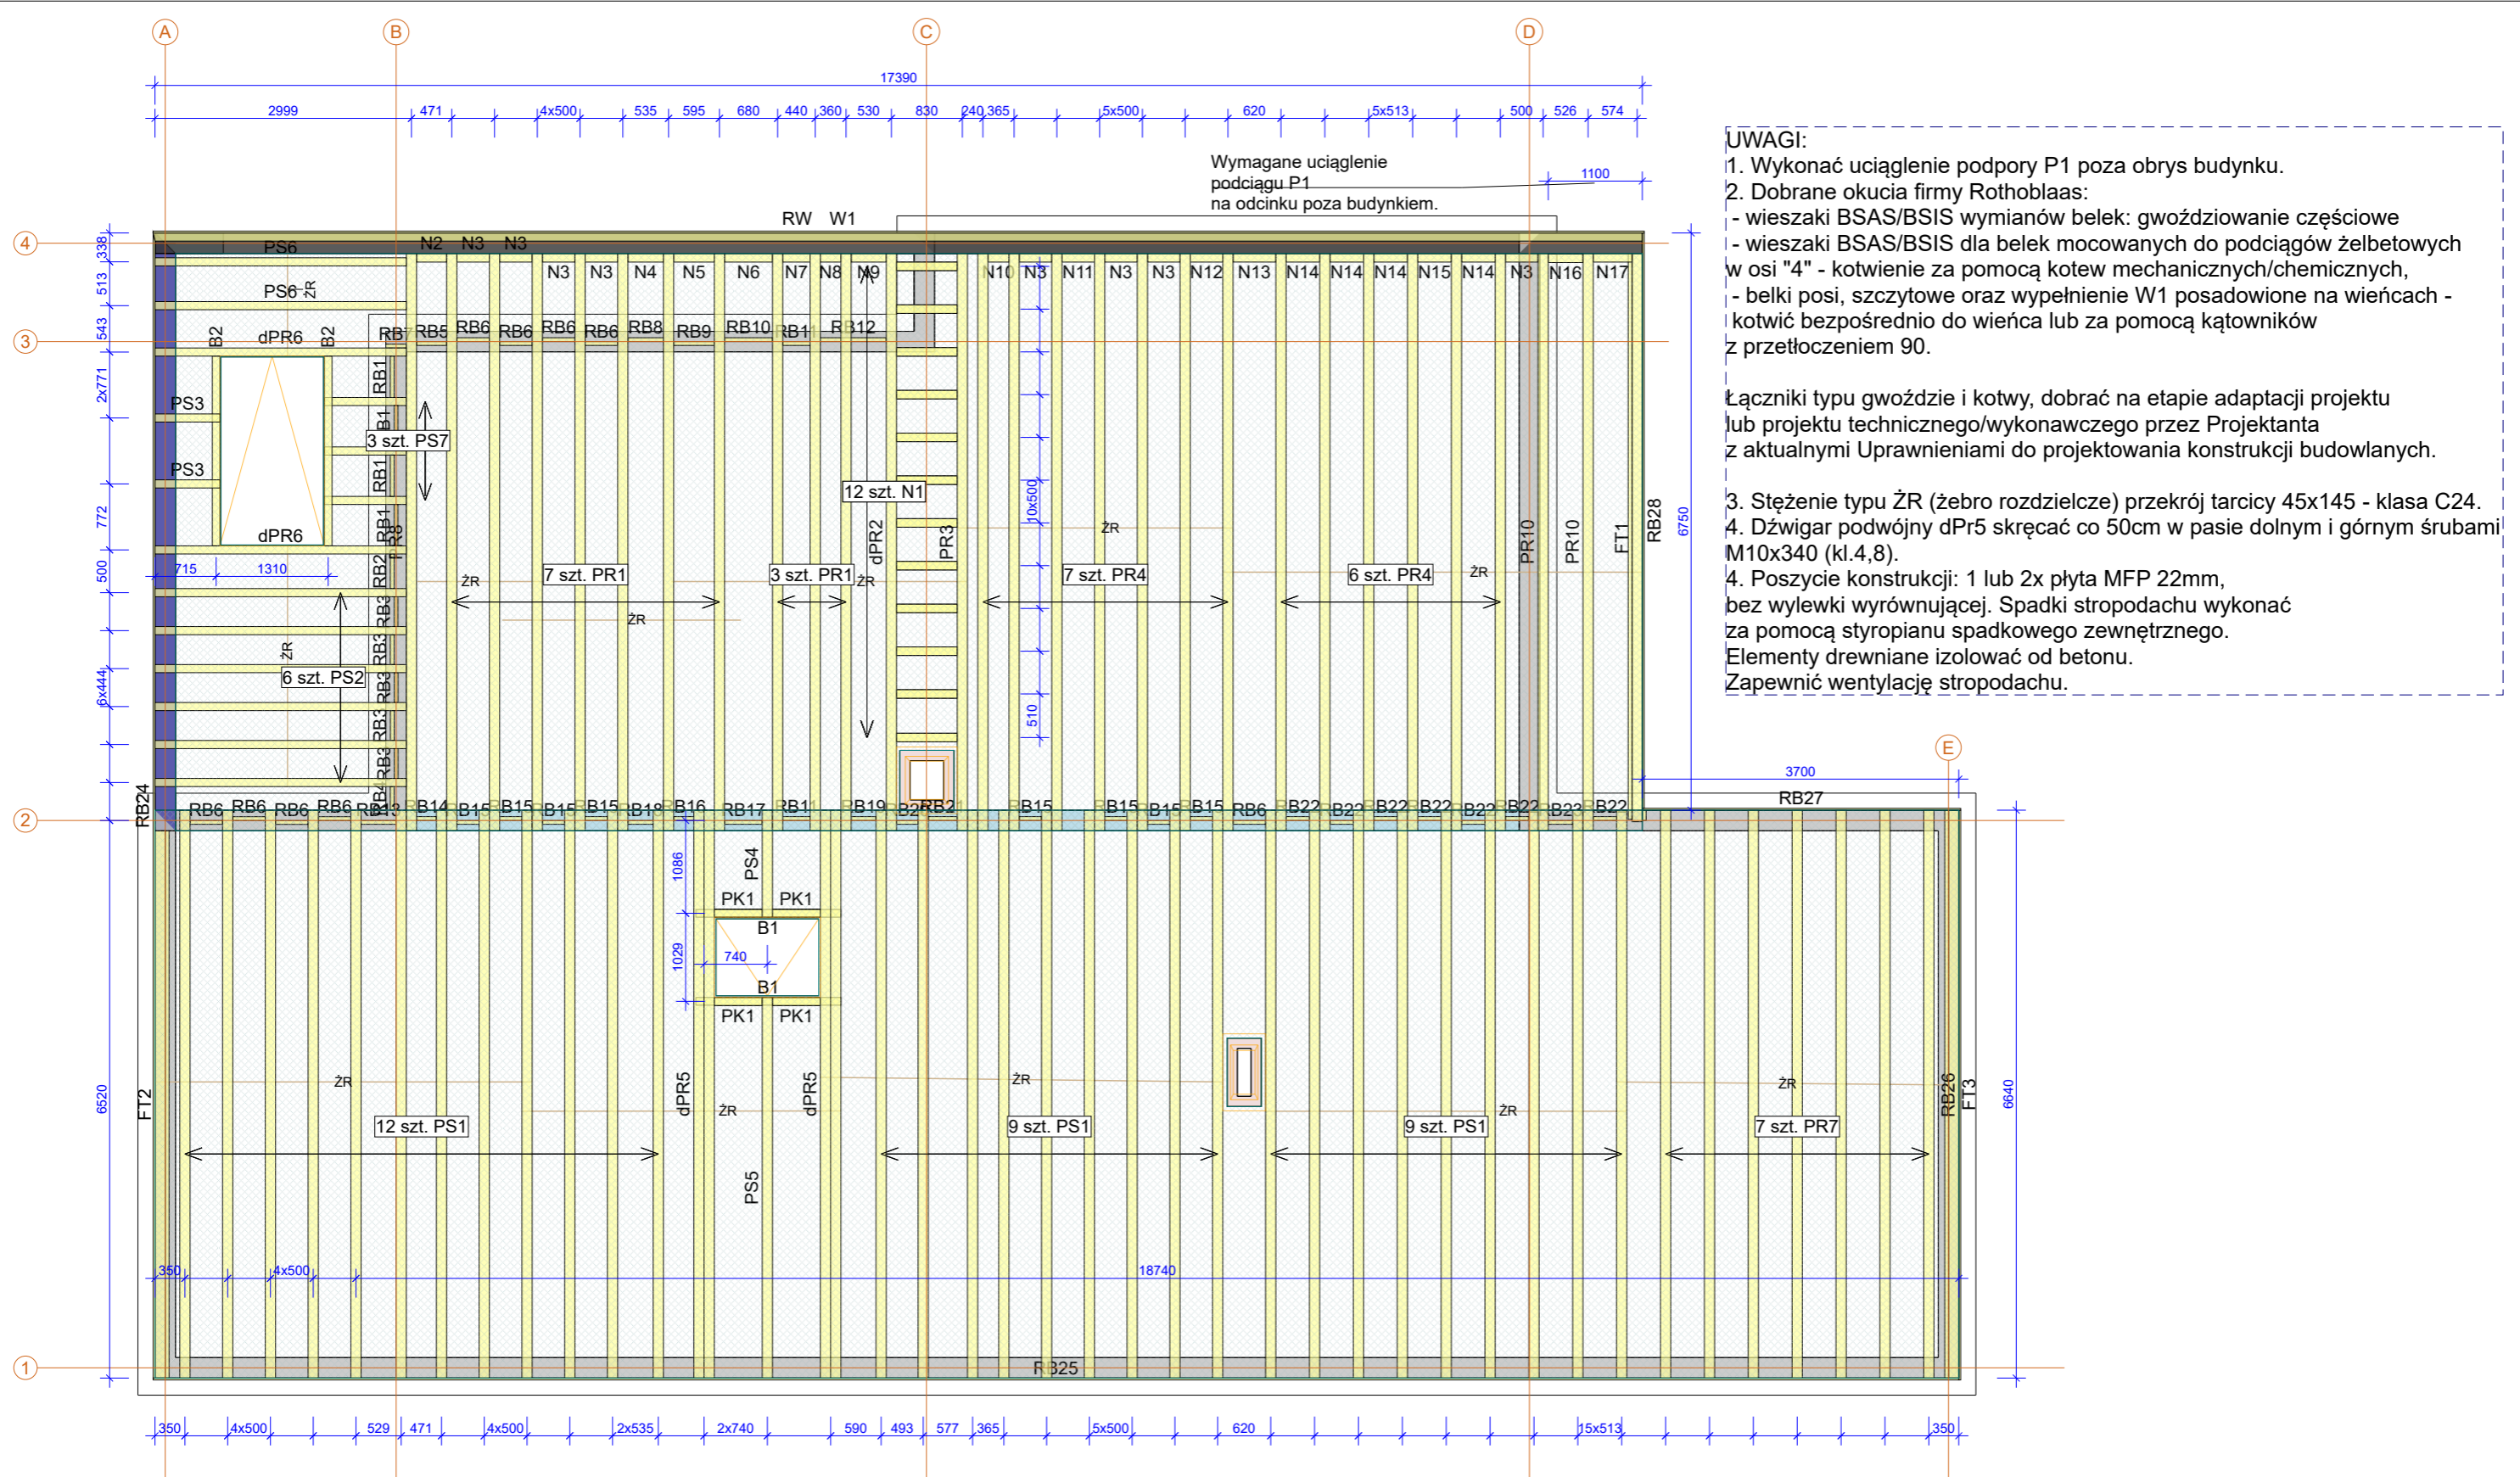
A B C D

17390

2999 471 4x500 535 595 680 440 360 530 830 240 365 5x500 620 5x513 500 526 574

UWAGI:
1. Wykonać uciąglenie podpory P1 poza obrys budynku.
2. Dobrane okucia firmy Rothoblaas:
- wieszaki BSAS/BSIS wymianów belek: gwoździowanie częściowe
- wieszaki BSAS/BSIS dla belek mocowanych do podciągów żelbetowych w osi "4" - kotwienie za pomocą kotew mechanicznych/chemicznych,
- belki posi, szczytowe oraz wypełnienie W1 posadowione na wieńcach - kotwić bezpośrednio do wieńca lub za pomocą kątowników z przetłoczeniem 90.

Łączniki typu gwoździe i kotwy, dobrać na etapie adaptacji projektu lub projektu technicznego/wykonawczego przez Projektanta z aktualnymi Uprawnieniami do projektowania konstrukcji budowlanych.

3. Stężenie typu ŻR (żebro rozdzielcze) przekrój tarcicy 45x145 - klasa C24.
4. Dźwigar podwójny dPr5 skręcać co 50cm w pasie dolnym i górnym śrubami M10x340 (kl.4,8).
4. Poszycie konstrukcji: 1 lub 2x płyta MFP 22mm, bez wylewki wyrównującej. Spadki stropodachu wykonać za pomocą styropianu spadkowego zewnętrznego.
Elementy drewniane izolować od betonu.
Zapewnić wentylację stropodachu.

Wymagane uciąglenie podciągu P1 na odcinku poza budynkiem.

1100

RW W1

4 3 2 1 E

338 513 543 2x771 772 500 6x444

PS6 N2 N3 N3
PS6 ŻR
N3 N3 N4 N5 N6 N7 N8 N9 N10 N3 N11 N3 N3 N12 N13 N14 N14 N14 N15 N14 N3 N16 N17
B2 dPR6 B2 RB7 RB5 RB6 RB6 RB6 RB6 RB8 RB9 RB10 RB11 RB12
PS3 PS3 dPR6 RB1 RB1 RB1 RB1 RB2 RB3 RB3 RB3 RB3 RB3 RB4
3 szt. PS7
12 szt. N1
dPR2 PR3
10x500 510
ŻR
715 1310
ŻR 7 szt. PR1 3 szt. PR1 ŻR 7 szt. PR4 6 szt. PR4 ŻR
ŻR
ŻR
6 szt. PS2
PR10 PR10 FT1 RB28 6750
3700
RB27
RB24 RB6 RB6 RB6 RB6 RB13 B14 B15 B15 B15 B15 B18 B16 RB17 RB1 B19 B20 RB21 B15 B15 B15 B15 RB6 B22 B22 B22 B22 B22 B22 B23 B22

1086 PS4
PK1 PK1
B1
1029 740
B1
PK1 PK1

6520 FT2
ŻR
12 szt. PS1
dPR5 ŻR dPR5
ŻR
9 szt. PS1
9 szt. PS1 ŻR
ŻR
7 szt. PR7
RB26 FT3 6640
PS5

350 4x500 18740

RB25

350 4x500 529 471 4x500 2x535 2x740 590 493 577 365 5x500 620 15x513 350